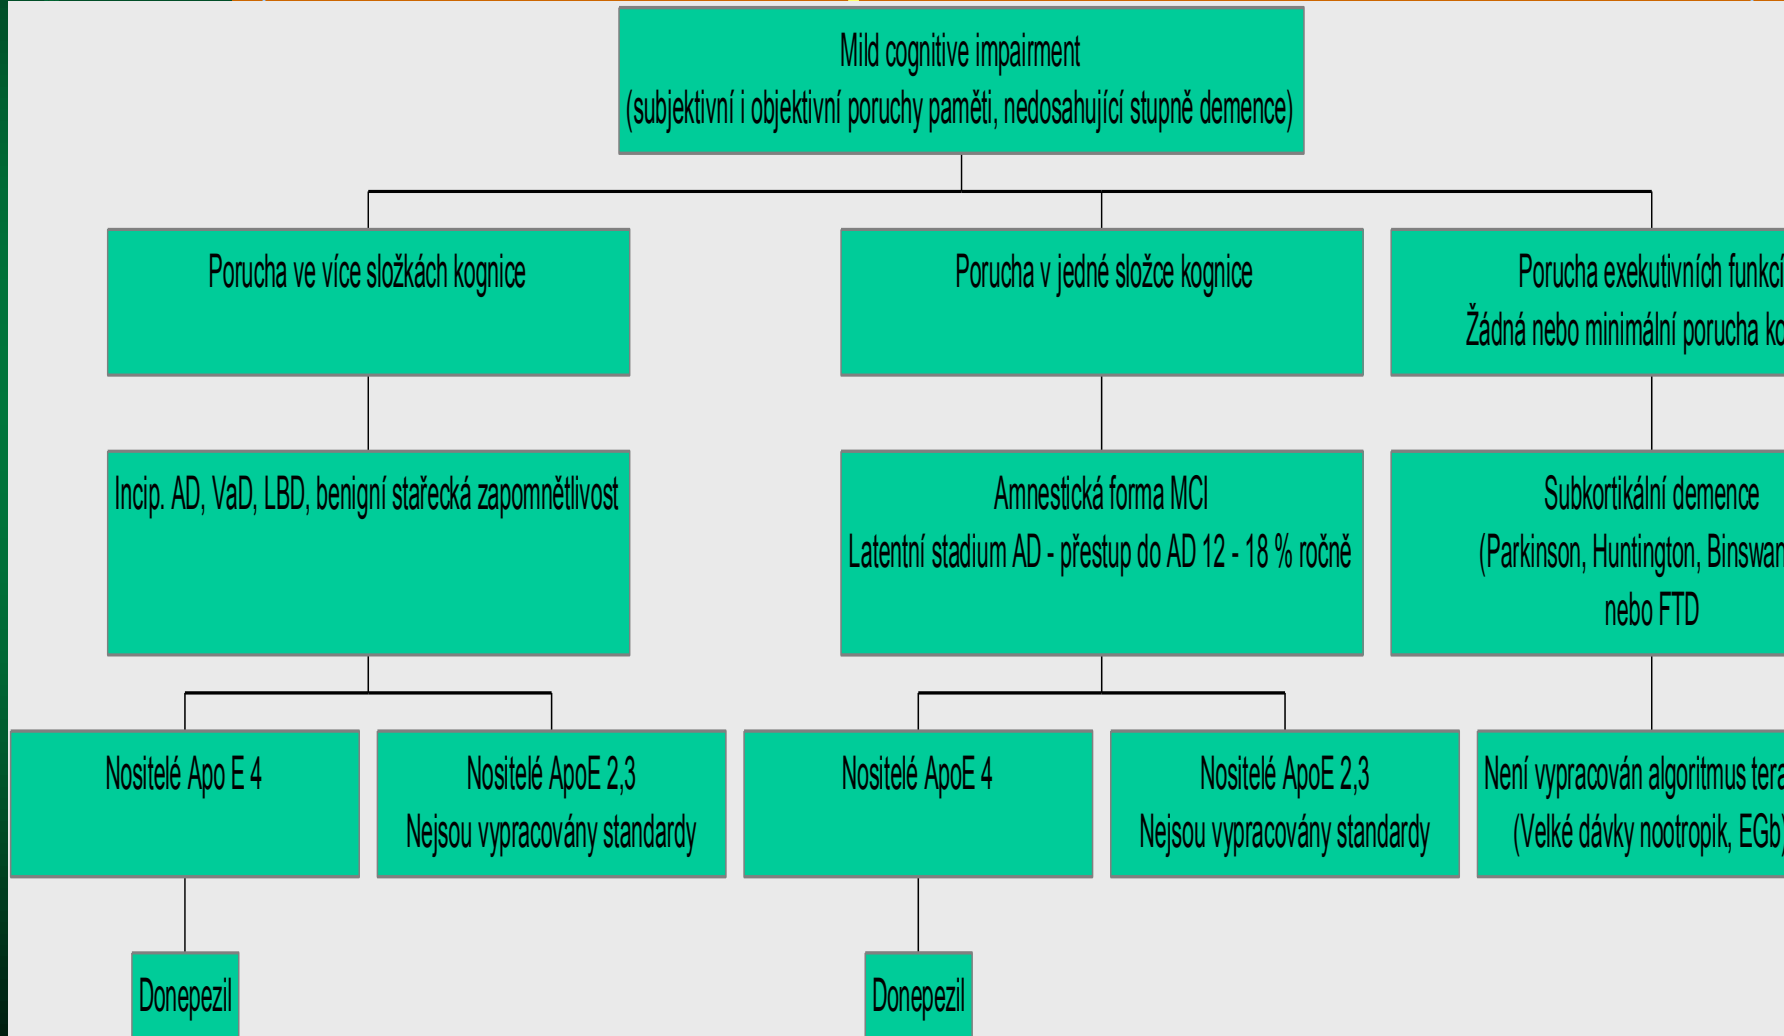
Mild cognitive impairment
(subjektivní i objektivní poruchy paměti, nedosahující stupně demence)

Porucha ve více složkách kognice

Porucha v jedné složce kognice

Porucha exekutivních funkcí
Žádná nebo minimální porucha ko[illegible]

Incip. AD, VaD, LBD, benigní stařecká zapomnětlivost

Amnestická forma MCI
Latentní stadium AD - přestup do AD 12 - 18 % ročně

Subkortikální demence
(Parkinson, Huntington, Binswan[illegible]
nebo FTD

Nositelé Apo E 4

Nositelé ApoE 2,3
Nejsou vypracovány standardy

Nositelé ApoE 4

Nositelé ApoE 2,3
Nejsou vypracovány standardy

Není vypracován algoritmus tera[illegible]
(Velké dávky nootropik, EGb)

Donepezil

Donepezil